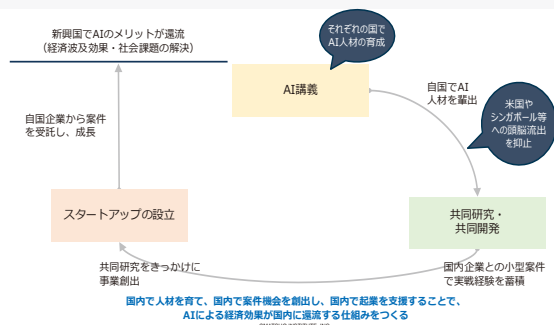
新興国でAIのメリットが還流
（経済波及効果・社会課題の解決）

それぞれの国で
AI人材の育成

AI講義

自国でAI
人材を輩出

米国や
シンガポール等
への頭脳流出
を抑止

自国企業から案件
を受託し、成長

スタートアップの設立

共同研究・
共同開発

共同研究をきっかけに
事業創出

国内企業との小型案件
で実戦経験を蓄積

国内で人材を育て、国内で案件機会を創出し、国内で起業を支援することで、
AIによる経済効果が国内に還流する仕組みをつくる